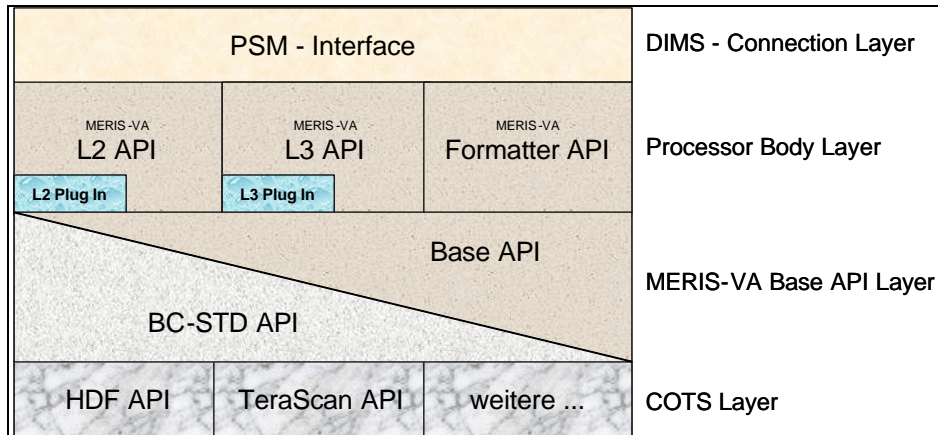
PSM - Interface

DIMS - Connection Layer

MERIS-VA
L2 API

L2 Plug In

MERIS-VA
L3 API

L3 Plug In

MERIS-VA
Formatter API

Processor Body Layer

Base API

BC-STD API

MERIS-VA Base API Layer

HDF API

TeraScan API

weitere ...

COTS Layer